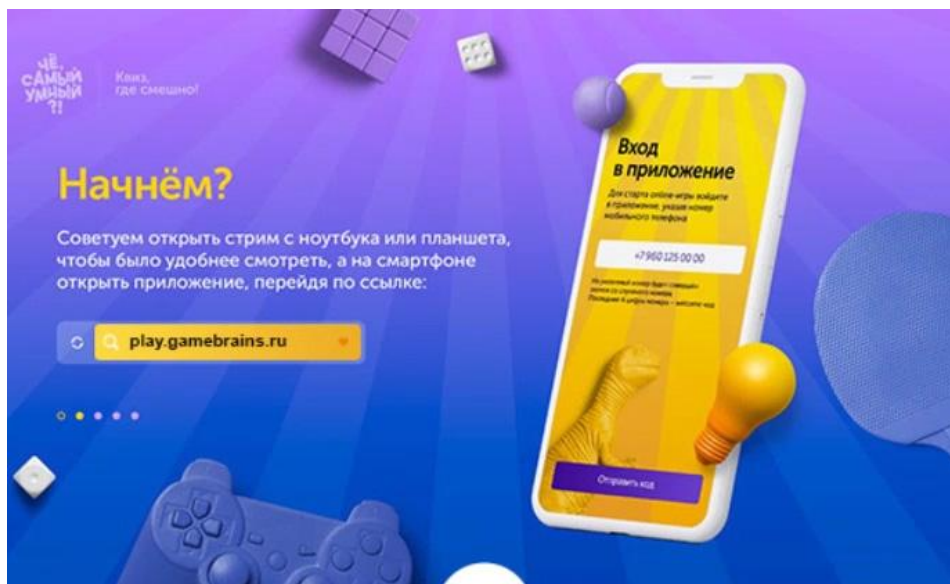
ЧЁ, САМЫЙ УМНЫЙ ?!

Квиз, где смешно!

Начнём?

Советуем открыть стрим с ноутбука или планшета, чтобы было удобнее смотреть, а на смартфоне открыть приложение, перейдя по ссылке:

play.gamebrains.ru

Вход в приложение

Для старта online-игры войдите в приложение, указав номер мобильного телефона

+7 960 125 00 00

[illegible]

Отправить код